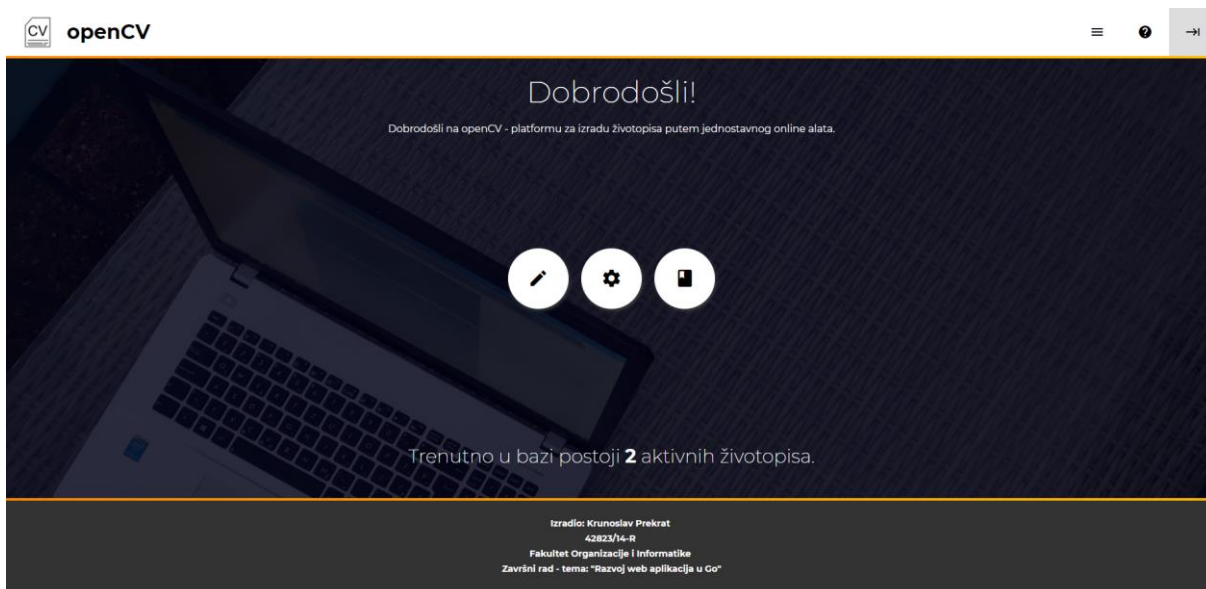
CV openCV

Dobrodošli!

Dobrodošli na openCV - platformu za izradu životopisa putem jednostavnog online alata.

Trenutno u bazi postoji **2** aktivnih životopisa.

Izradio: Krunoslav Prekrat
42823/14-R
Fakultet Organizacije i Informatike
Završni rad - tema: "Razvoj web aplikacija u Go"